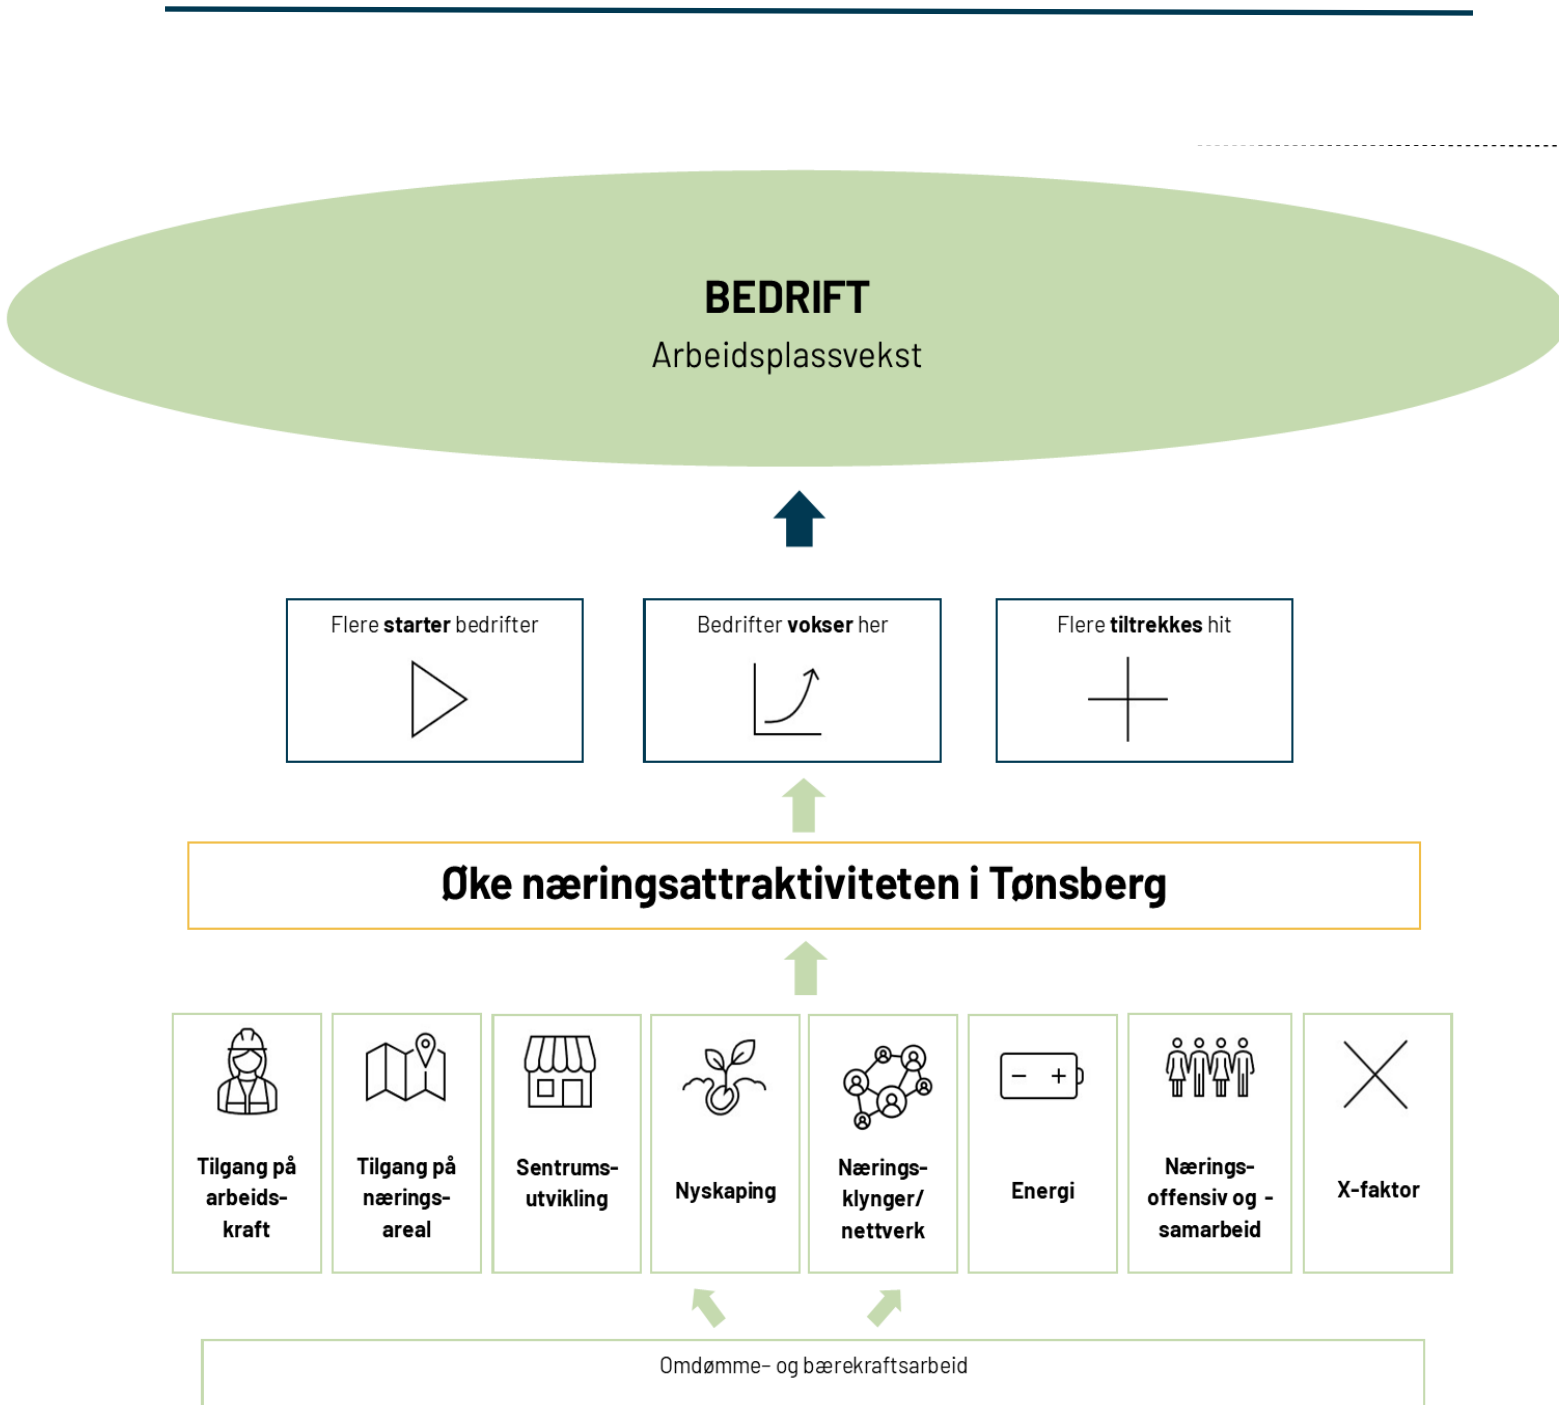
BEDRIFT
Arbeidsplassvekst

Flere **starter** bedrifter

Bedrifter **vokser** her

Flere **tiltrekkes** hit

Øke næringsattraktiviteten i Tønsberg

| Tilgang på arbeidskraft | Tilgang på næringsareal | Sentrumsutvikling | Nyskaping | Næringsklynger/nettverk | Energi | Næringsoffensiv og -samarbeid | X-faktor |
|---|---|---|---|---|---|---|---|

Omdømme- og bærekraftsarbeid